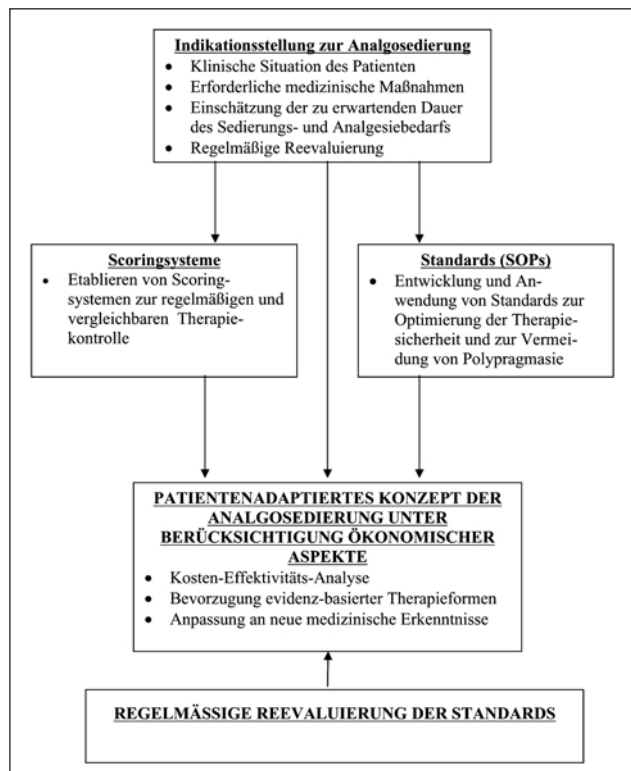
Indikationsstellung zur Analgosedierung
- Klinische Situation des Patienten
- Erforderliche medizinische Maßnahmen
- Einschätzung der zu erwartenden Dauer des Sedierungs- und Analgesiebedarfs
- Regelmäßige Reevaluierung

Scoringsysteme
- Etablieren von Scoringsystemen zur regelmäßigen und vergleichbaren Therapiekontrolle

Standards (SOPs)
- Entwicklung und Anwendung von Standards zur Optimierung der Therapiesicherheit und zur Vermeidung von Polypragmasie

PATIENTENADAPTIERTES KONZEPT DER ANALGOSEDIERUNG UNTER BERÜCKSICHTIGUNG ÖKONOMISCHER ASPEKTE
- Kosten-Effektivitäts-Analyse
- Bevorzugung evidenz-basierter Therapieformen
- Anpassung an neue medizinische Erkenntnisse

REGELMÄSSIGE REEVALUIERUNG DER STANDARDS